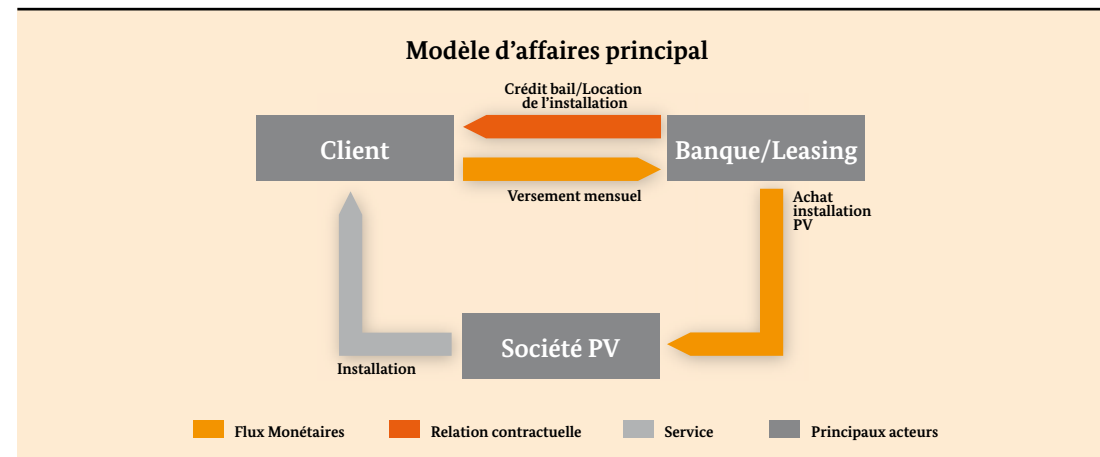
Modèle d'affaires principal

Crédit bail/Location de l'installation

Client

Banque/Leasing

Versement mensuel

Achat installation PV

Société PV

Installation

Flux Monétaires
Relation contractuelle
Service
Principaux acteurs